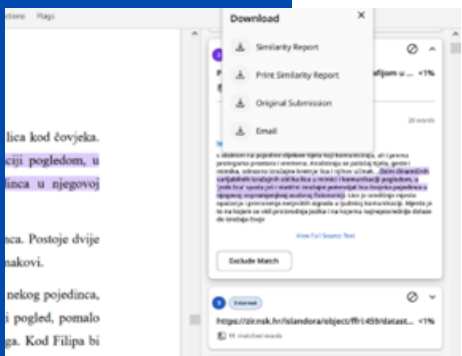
tions Flags

lica kod čovjeka.
ciji pogledom, u
dinca u njegovoj

inca. Postoje dvije
nakovi.

nekog pojedinca,
ji pogled, pomalo
ga. Kod Filipa bi

Download
Similarity Report
Print Similarity Report
Original Submission
Email

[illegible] ljom u ... <1%

20 words

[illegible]

View Full Source Text

Exclude Match

2 Internet
https://zir.nsk.hr/islandora/object/ffri:459/datast... <1%
11 matched words